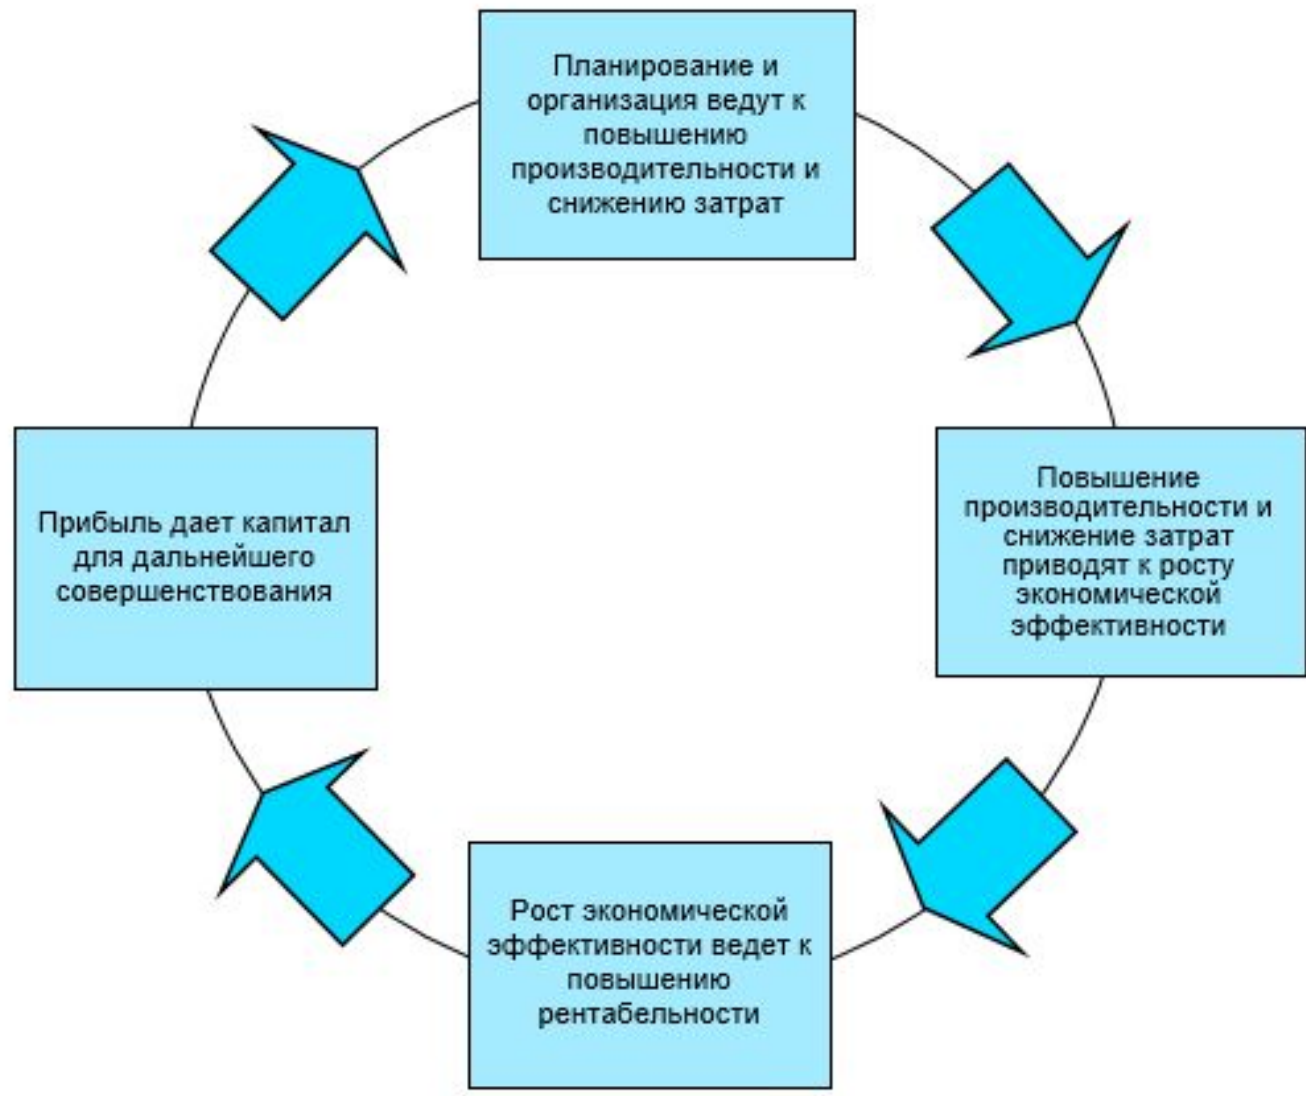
Планирование и организация ведут к повышению производительности и снижению затрат

Повышение производительности и снижение затрат приводят к росту экономической эффективности

Рост экономической эффективности ведет к повышению рентабельности

Прибыль дает капитал для дальнейшего совершенствования